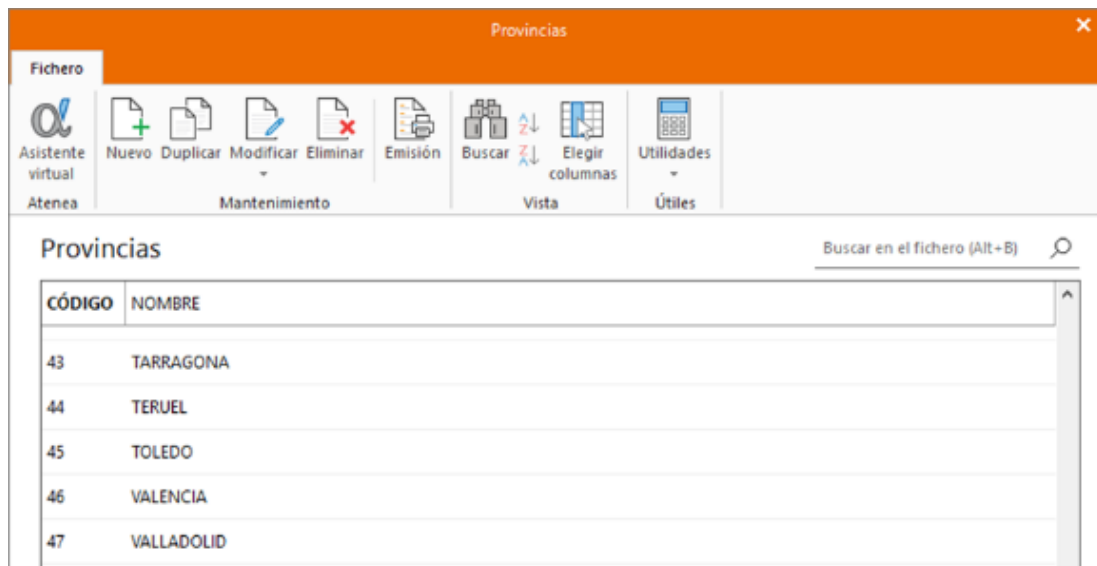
Provincias

Fichero

Asistente virtual
Atenea

Nuevo Duplicar Modificar Eliminar
Mantenimiento

Emisión

Buscar
Elegir columnas
Vista

Utilidades
Útiles

Provincias

Buscar en el fichero (Alt+B)

| CÓDIGO | NOMBRE |
|---|---|
| 43 | TARRAGONA |
| 44 | TERUEL |
| 45 | TOLEDO |
| 46 | VALENCIA |
| 47 | VALLADOLID |